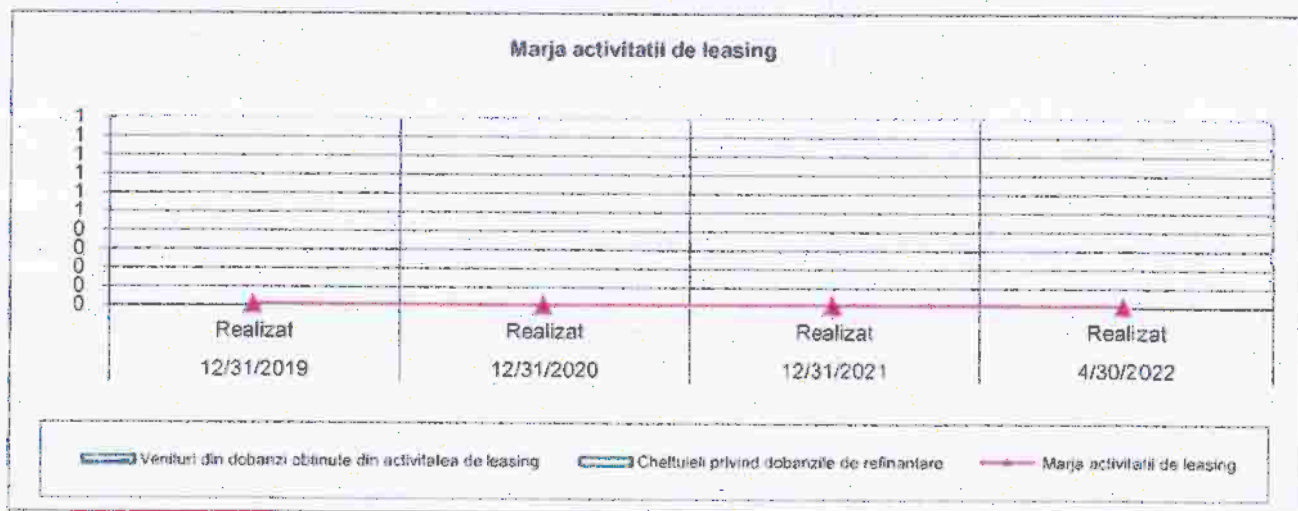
Marja activitatii de leasing

1
1
1
1
1
1
0
0
0
0
0

Realizat
12/31/2019

Realizat
12/31/2020

Realizat
12/31/2021

Realizat
4/30/2022

Venituri din dobanzi obtinute din activitatea de leasing
Cheltuieli privind dobanzile de refinantare
Marja activitatii de leasing